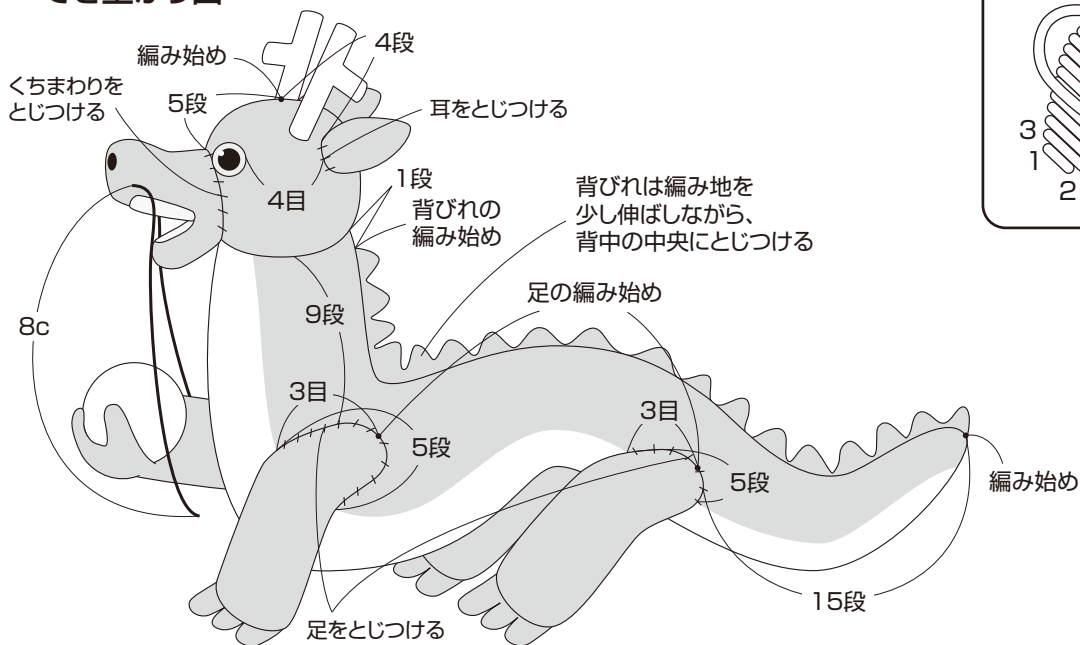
編み始め
4段
くちまわりを
とじつける
5段
耳をとじつける
4目
1段
背びれの
編み始め
背びれは編み地を
少し伸ばしながら、
背中の中央にとじつける
足の編み始め
8c
9段
3目
5段
3目
5段
編み始め
15段
足をとじつける
3
1
2